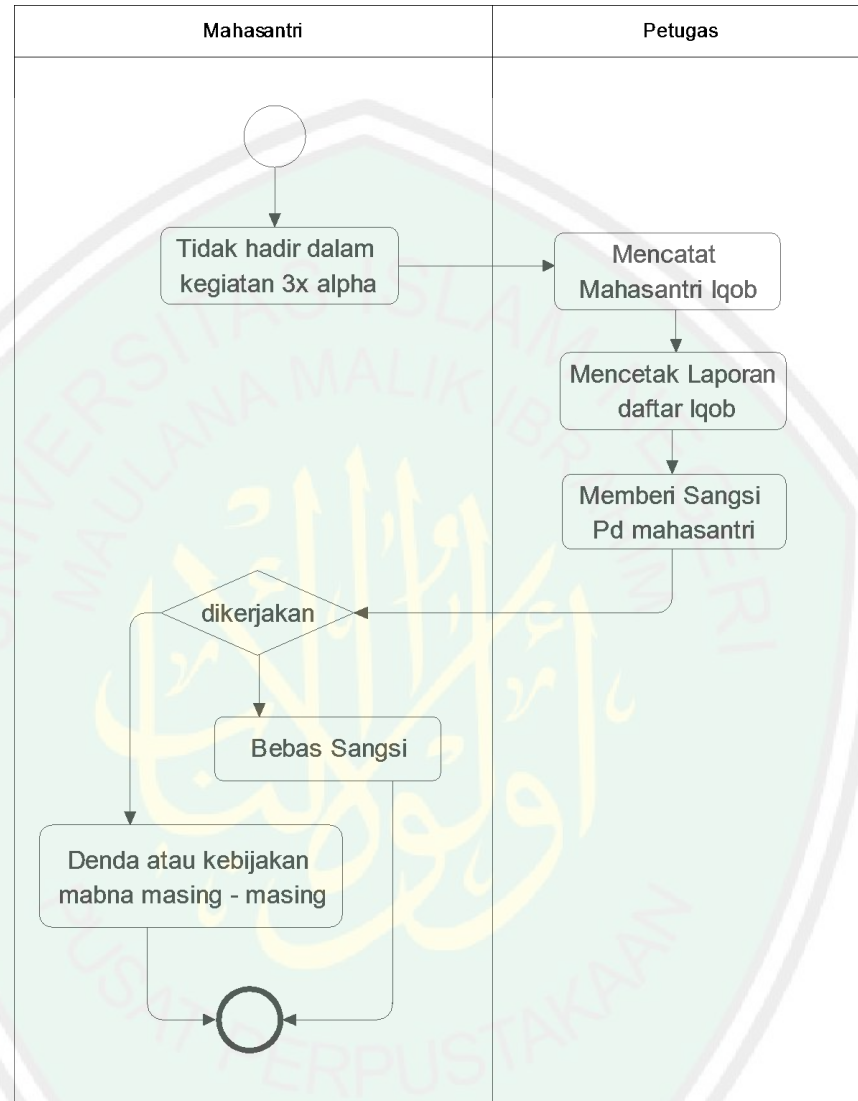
| Mahasantri | Petugas |
|---|---|

Tidak hadir dalam kegiatan 3x alpha

Mencatat Mahasantri Iqob

Mencetak Laporan daftar Iqob

Memberi Sangsi Pd mahasantri

dikerjakan

Bebas Sangsi

Denda atau kebijakan mabna masing - masing

UNIVERSITAS ISLAM NEGERI MAULANA MALIK IBRAHIM

PUSAT PERPUSTAKAAN